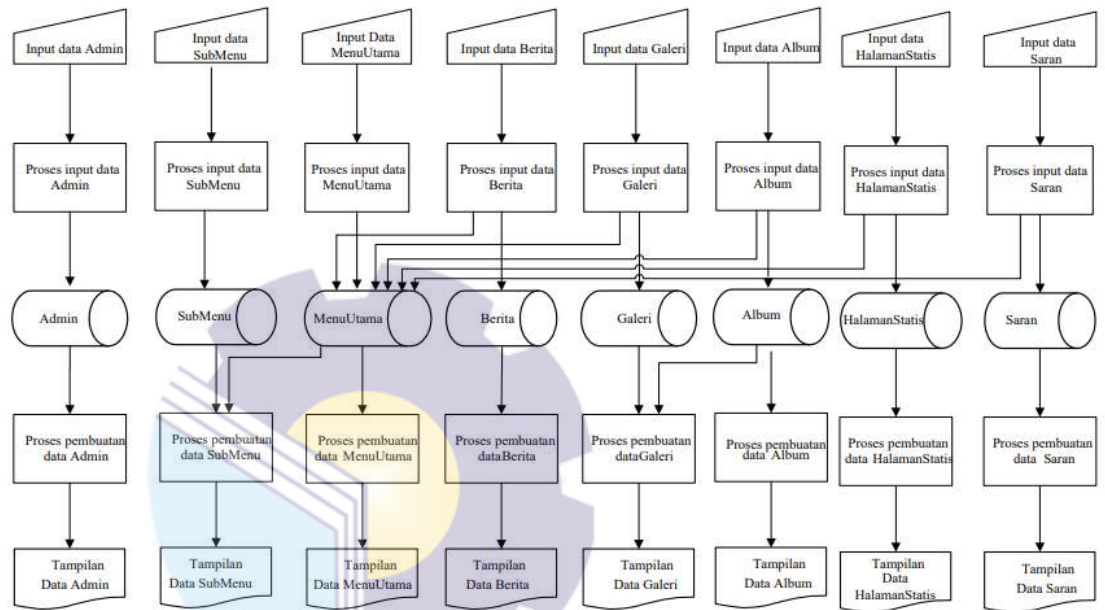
Input data Admin

Input data SubMenu

Input Data MenuUtama

Input data Berita

Input data Galeri

Input data Album

Input data HalamanStatis

Input data Saran

Proses input data Admin

Proses input data SubMenu

Proses input data MenuUtama

Proses input data Berita

Proses input data Galeri

Proses input data Album

Proses input data HalamanStatis

Proses input data Saran

Admin

SubMenu

MenuUtama

Berita

Galeri

Album

HalamanStatis

Saran

Proses pembuatan data Admin

Proses pembuatan data SubMenu

Proses pembuatan data MenuUtama

Proses pembuatan dataBerita

Proses pembuatan dataGaleri

Proses pembuatan data Album

Proses pembuatan data HalamanStatis

Proses pembuatan data Saran

Tampilan Data Admin

Tampilan Data SubMenu

Tampilan Data MenuUtama

Tampilan Data Berita

Tampilan Data Galeri

Tampilan Data Album

Tampilan Data HalamanStatis

Tampilan Data Saran